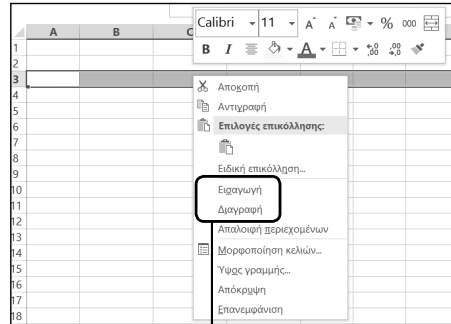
Calibri 11 A A % 000
B I A

| | A | B | C |
|---|---|---|---|
| 1 | | | |
| 2 | | | |
| 3 | | | |
| 4 | | | |
| 5 | | | |
| 6 | | | |
| 7 | | | |
| 8 | | | |
| 9 | | | |
| 10 | | | |
| 11 | | | |
| 12 | | | |
| 13 | | | |
| 14 | | | |
| 15 | | | |
| 16 | | | |
| 17 | | | |
| 18 | | | |

Αποκοπή
Αντιγραφή
Επιλογές επικόλλησης:
Ειδική επικόλληση...
Εισαγωγή
Διαγραφή
Απαλοιφή περιεχομένων
Μορφοποίηση κελιών...
Ύψος γραμμής...
Απόκρυψη
Επανεμφάνιση